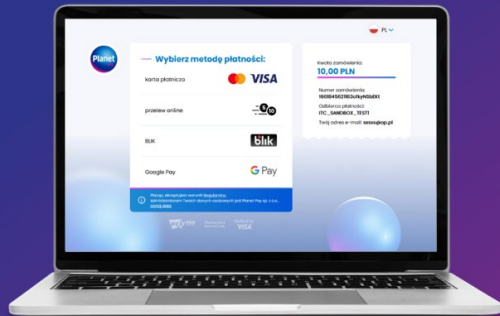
PL

Planet

Wybierz metodę płatności:

karta płatnicza VISA

przelew online

BLIK blik

Google Pay G Pay

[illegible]

Kwota zamówienia:
10,00 PLN

Numer zamówienia:
1603045621153UKyNGdEKt

Odbiorca płatności:
ITC_SANDBOX_TEST1

Twój adres e-mail: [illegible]@op.pl

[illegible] VISA